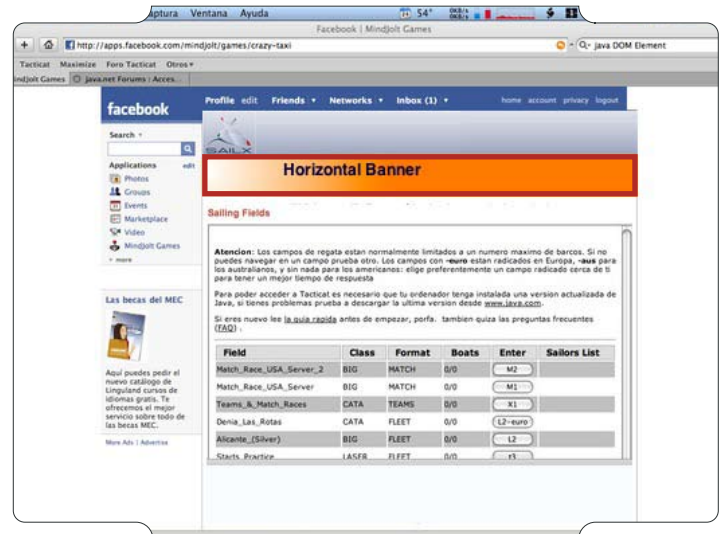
aptura Ventana Ayuda 54°

Facebook | MindJolt Games

http://apps.facebook.com/mindjolt/games/crazy-taxi

java DOM Element

Tacticat Maximize Foro Tacticat Otros

MindJolt Games java.net Forums : Acces...

facebook

Profile edit Friends Networks Inbox (1) home account privacy logout

Search

Applications edit

Photos

Groups

Events

Marketplace

Video

MindJolt Games

more

Las becas del MEC

Aqui puedes pedir el nuevo catálogo de Linguland cursos de idiomas gratis. Te ofrecemos el mejor servicio sobre todo de las becas MEC.

More Ads | Advertise

SAILX

Horizontal Banner

Sailing Fields

Atencion: Los campos de regata estan normalmente limitados a un numero maximo de barcos. Si no puedes navegar en un campo prueba otro. Los campos con -euro estan radicados en Europa, -aus para los australianos, y sin nada para los americanos: elige preferentemente un campo radicado cerca de ti para tener un mejor tiempo de respuesta

Para poder acceder a Tacticat es necesario que tu ordenador tenga instalada una version actualizada de Java, si tienes problemas prueba a descargar la ultima version desde www.java.com.

Si eres nuevo lee la guia rapida antes de empezar, porfa. tambien quiza las preguntas frecuentes (FAQ).

| Field | Class | Format | Boats | Enter | Sailors List |
|---|---|---|---|---|---|
| Match_Race_USA_Server_2 | BIG | MATCH | 0/0 | M2 | |
| Match_Race_USA_Server | BIG | MATCH | 0/0 | M1 | |
| Teams_&_Match_Races | CATA | TEAMS | 0/0 | X1 | |
| Denia_Las_Rotas | CATA | FLEET | 0/0 | L2-euro | |
| Alicante_(Silver) | BIG | FLEET | 0/0 | L2 | |
| Starts_Practice | LASER | FLEET | 0/0 | r3 | |